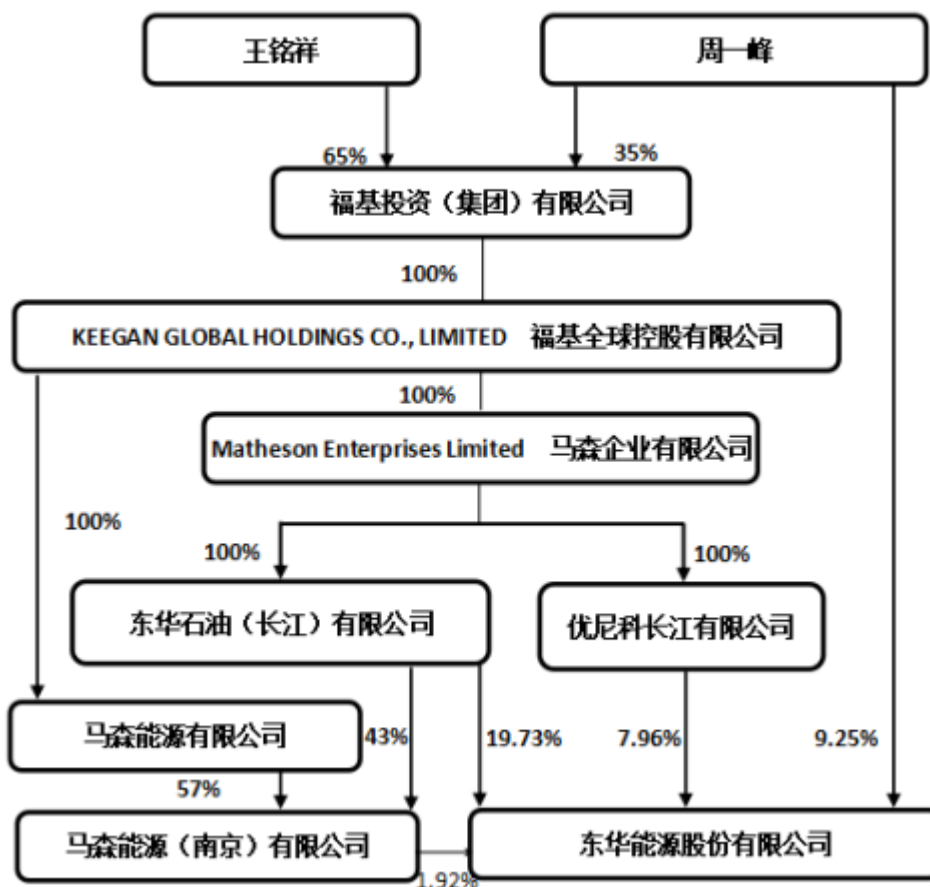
王铭祥

周一峰

65%

35%

福基投资（集团）有限公司

100%

KEEGAN GLOBAL HOLDINGS CO., LIMITED 福基全球控股有限公司

100%

Matheson Enterprises Limited 马森企业有限公司

100%

100%

100%

东华石油（长江）有限公司

优尼科长江有限公司

马森能源有限公司

43%

19.73%

7.96%

9.25%

57%

马森能源（南京）有限公司

东华能源股份有限公司

1.92%